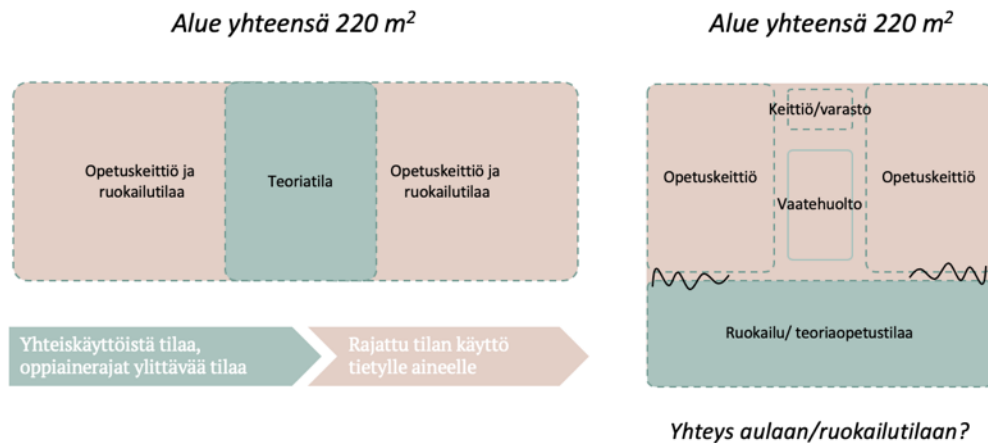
Alue yhteensä 220 $m^2$

Opetuskeittiö ja ruokailutilaa

Teoriatila

Opetuskeittiö ja ruokailutilaa

Yhteiskäyttöistä tilaa, oppiainerajat ylittävää tilaa

Rajattu tilan käyttö tietylle aineelle

Alue yhteensä 220 $m^2$

Keittiö/varasto

Opetuskeittiö

Vaatehuolto

Opetuskeittiö

Ruokailu/ teoriaopetustilaa

Yhteys aulaan/ruokailutilaan?